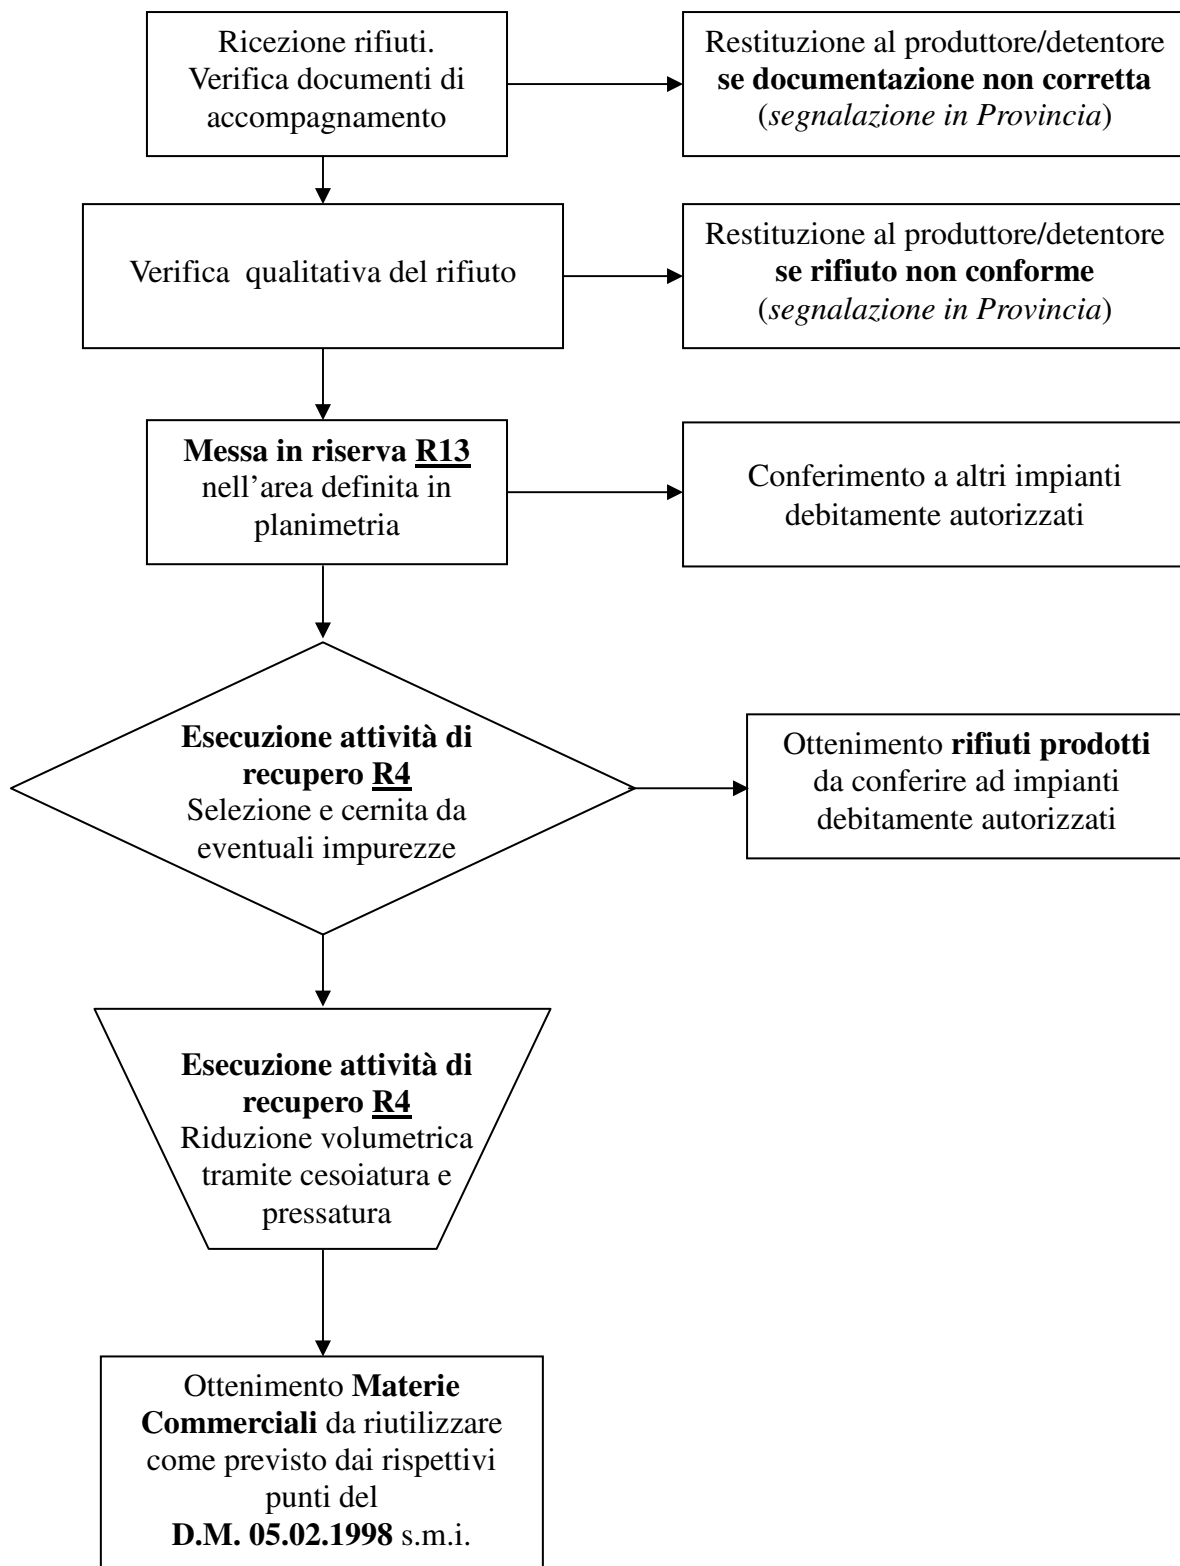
Ricezione rifiuti. Verifica documenti di accompagnamento

Restituzione al produttore/detentore se documentazione non corretta (segnalazione in Provincia)

Verifica qualitativa del rifiuto

Restituzione al produttore/detentore se rifiuto non conforme (segnalazione in Provincia)

Messa in riserva R13 nell'area definita in planimetria

Conferimento a altri impianti debitamente autorizzati

Esecuzione attività di recupero R4 Selezione e cernita da eventuali impurezze

Ottenimento rifiuti prodotti da conferire ad impianti debitamente autorizzati

Esecuzione attività di recupero R4 Riduzione volumetrica tramite cesoiatura e pressatura

Ottenimento Materie Commerciali da riutilizzare come previsto dai rispettivi punti del D.M. 05.02.1998 s.m.i.